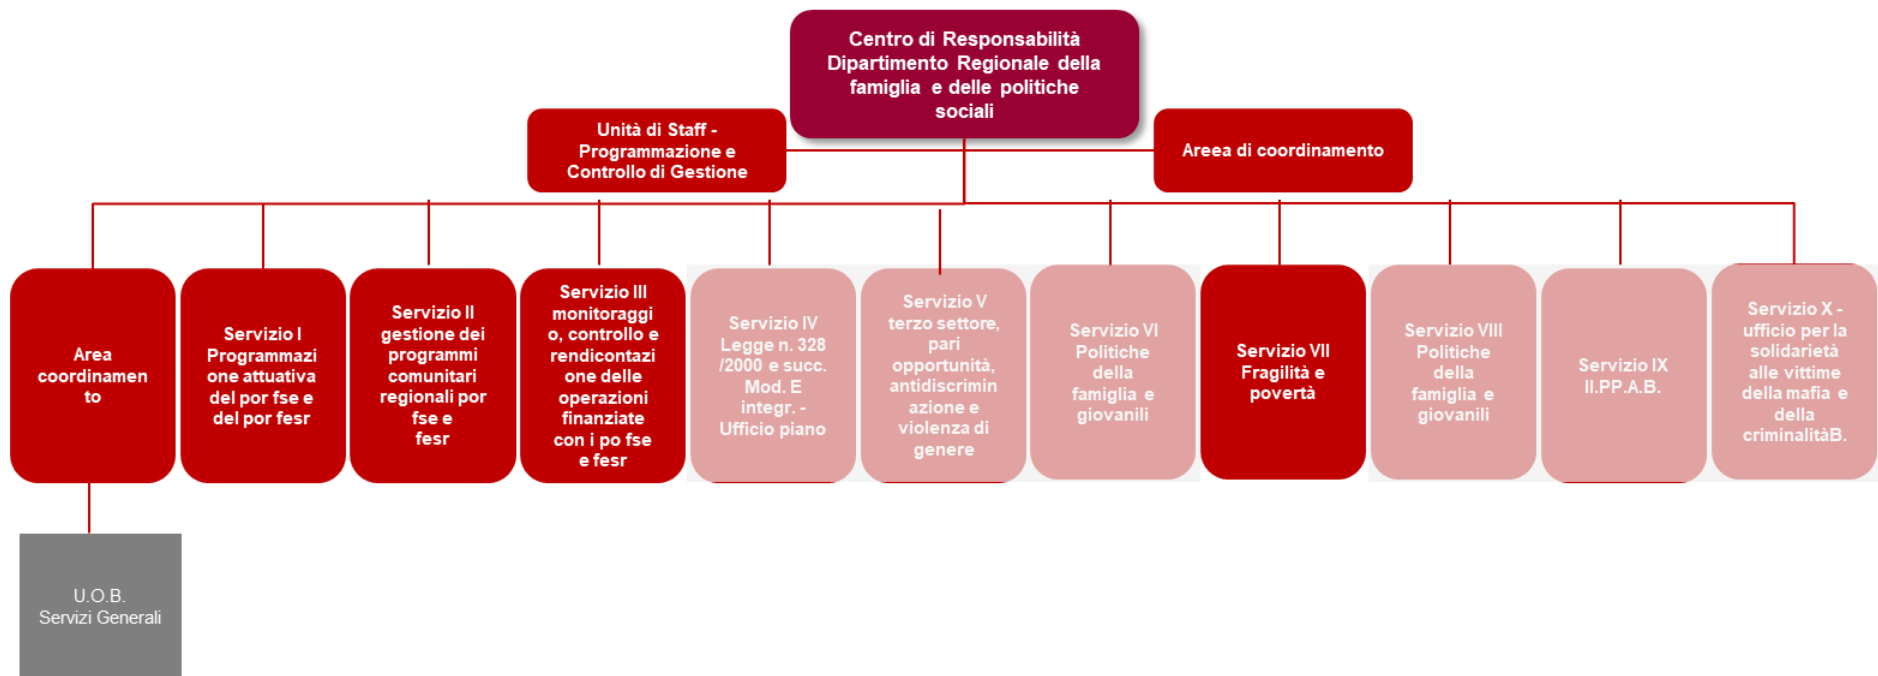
Centro di Responsabilità Dipartimento Regionale della famiglia e delle politiche sociali

Unità di Staff - Programmazione e Controllo di Gestione

Areea di coordinamento

Area coordinamento

Servizio I Programmazione attuativa del por fse e del por fesr

Servizio II gestione dei programmi comunitari regionali por fse e fesr

Servizio III monitoraggio, controllo e rendicontazione delle operazioni finanziate con i po fse e fesr

Servizio IV Legge n. 328 /2000 e succ. Mod. E integr. - Ufficio piano

Servizio V terzo settore, pari opportunità, antidiscriminazione e violenza di genere

Servizio VI Politiche della famiglia e giovanili

Servizio VII Fragilità e povertà

Servizio VIII Politiche della famiglia e giovanili

Servizio IX II.PP.A.B.

Servizio X - ufficio per la solidarietà alle vittime della mafia e della criminalitàB.

U.O.B. Servizi Generali